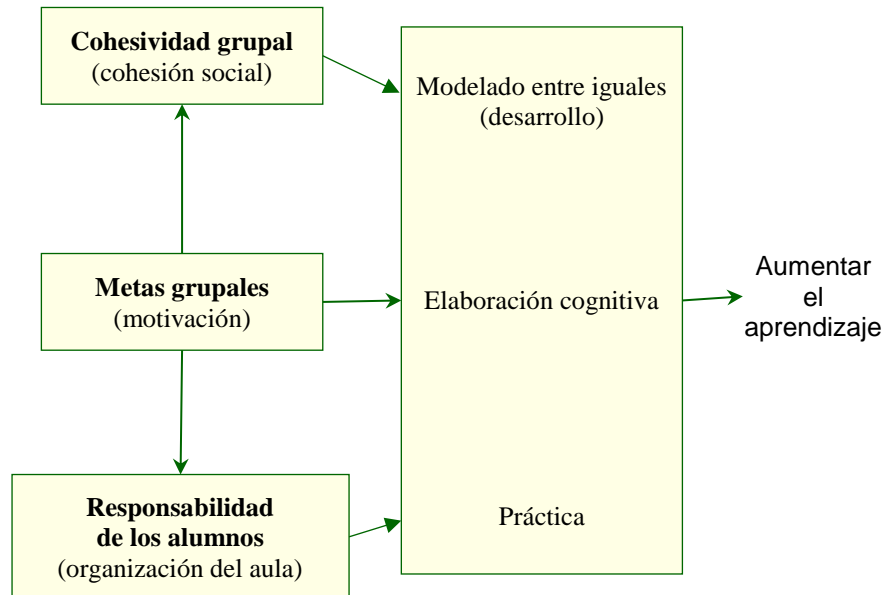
**Cohesividad grupal**
(cohesión social)

**Metas grupales**
(motivación)

**Responsabilidad de los alumnos**
(organización del aula)

Modelado entre iguales
(desarrollo)

Elaboración cognitiva

Práctica

Aumentar el aprendizaje